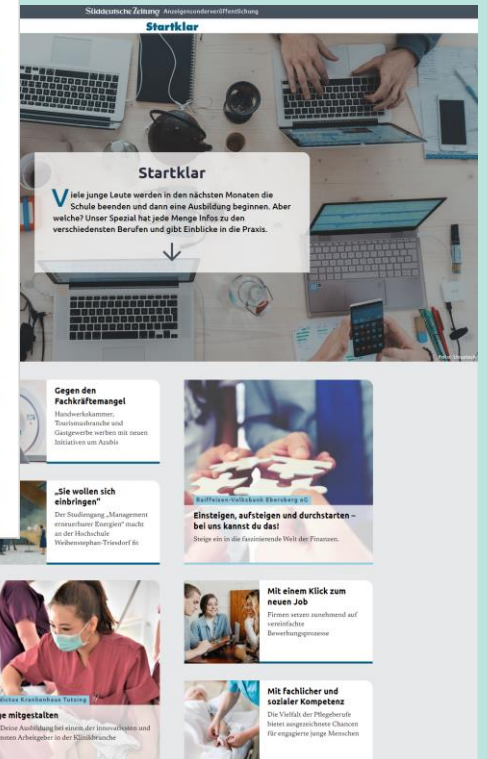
Süddeutsche Zeitung Anzeigensonderveröffentlichung

Startklar

Startklar

Viele junge Leute werden in den nächsten Monaten die Schule beenden und dann eine Ausbildung beginnen. Aber welche? Unser Spezial hat jede Menge Infos zu den verschiedensten Berufen und gibt Einblicke in die Praxis.

Foto: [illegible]

Gegen den Fachkräftemangel

Handwerkskammer, Tourismusbranche und Gastgewerbe werben mit neuen Initiativen um Azubis

„Sie wollen sich einbringen"

Der Studiengang „Management erneuerbarer Energien" macht an der Hochschule Weihenstephan-Triesdorf fit

Raiffeisen-Volksbank Ebersberg eG

Einsteigen, aufsteigen und durchstarten – bei uns kannst du das!

Steige ein in die faszinierende Welt der Finanzen.

Mit einem Klick zum neuen Job

Firmen setzen zunehmend auf vereinfachte Bewerbungsprozesse

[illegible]dische Krankenhaus Tutzing

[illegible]ge mitgestalten

Deine Ausbildung bei einem der innovativsten und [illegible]nsten Arbeitgeber in der Klinikbranche

Mit fachlicher und sozialer Kompetenz

Die Vielfalt der Pflegeberufe bietet ausgezeichnete Chancen für engagierte junge Menschen